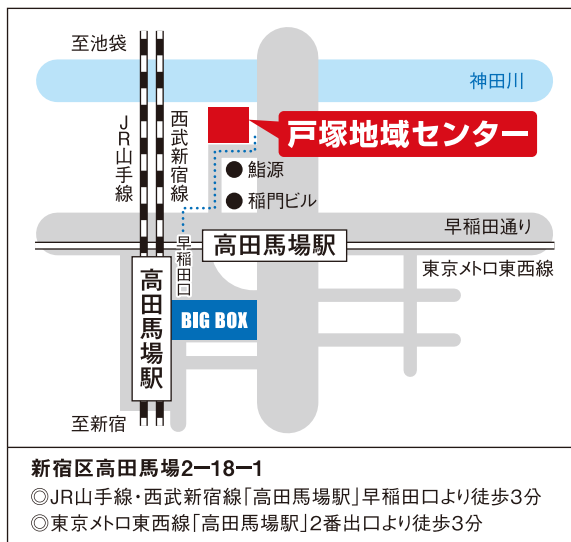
至池袋

神田川

JR山手線

西武新宿線

戸塚地域センター

● 鮨源

● 稲門ビル

早稲田口

早稲田通り

高田馬場駅

東京メトロ東西線

高田馬場駅

BIG BOX

至新宿

新宿区高田馬場2ー18ー1
◎JR山手線・西武新宿線「高田馬場駅」早稲田口より徒歩3分
◎東京メトロ東西線「高田馬場駅」2番出口より徒歩3分